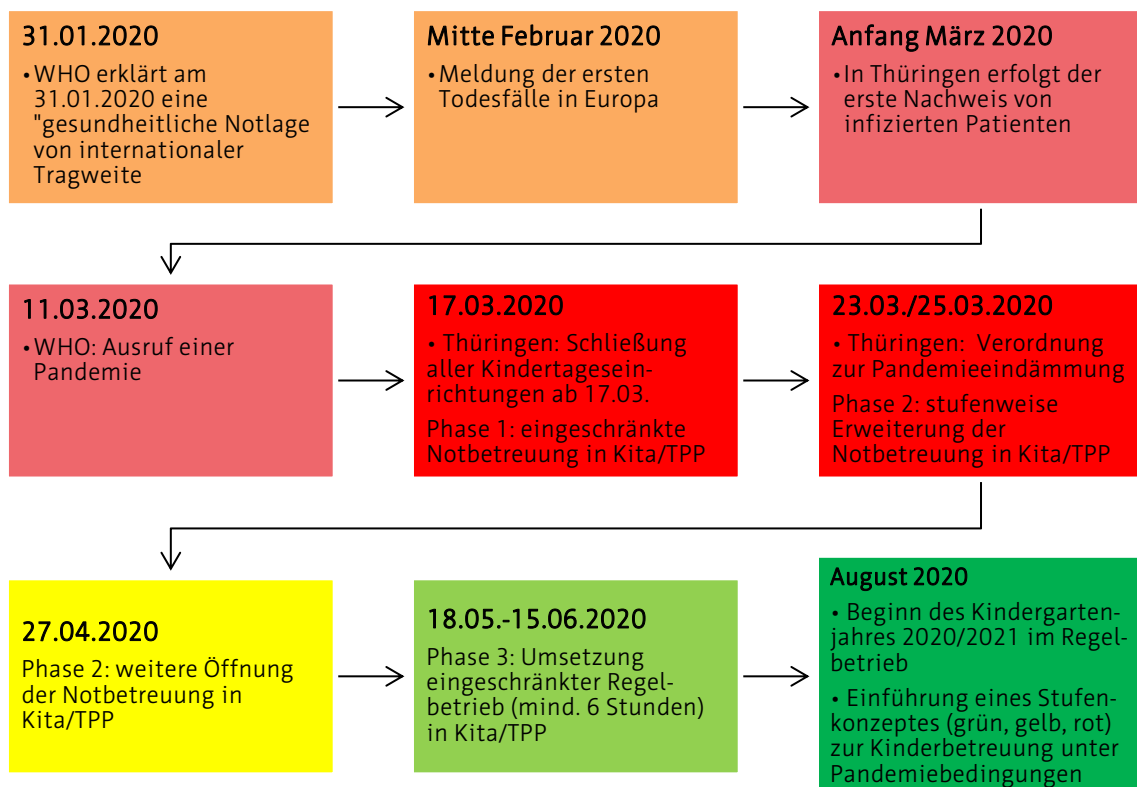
31.01.2020

• WHO erklärt am 31.01.2020 eine "gesundheitliche Notlage von internationaler Tragweite

Mitte Februar 2020

• Meldung der ersten Todesfälle in Europa

Anfang März 2020

• In Thüringen erfolgt der erste Nachweis von infizierten Patienten

11.03.2020

• WHO: Ausruf einer Pandemie

17.03.2020

• Thüringen: Schließung aller Kindertageseinrichtungen ab 17.03.

Phase 1: eingeschränkte Notbetreuung in Kita/TPP

23.03./25.03.2020

• Thüringen: Verordnung zur Pandemieeindämmung

Phase 2: stufenweise Erweiterung der Notbetreuung in Kita/TPP

27.04.2020

Phase 2: weitere Öffnung der Notbetreuung in Kita/TPP

18.05.-15.06.2020

Phase 3: Umsetzung eingeschränkter Regelbetrieb (mind. 6 Stunden) in Kita/TPP

August 2020

• Beginn des Kindergartenjahres 2020/2021 im Regelbetrieb

• Einführung eines Stufenkonzeptes (grün, gelb, rot) zur Kinderbetreuung unter Pandemiebedingungen